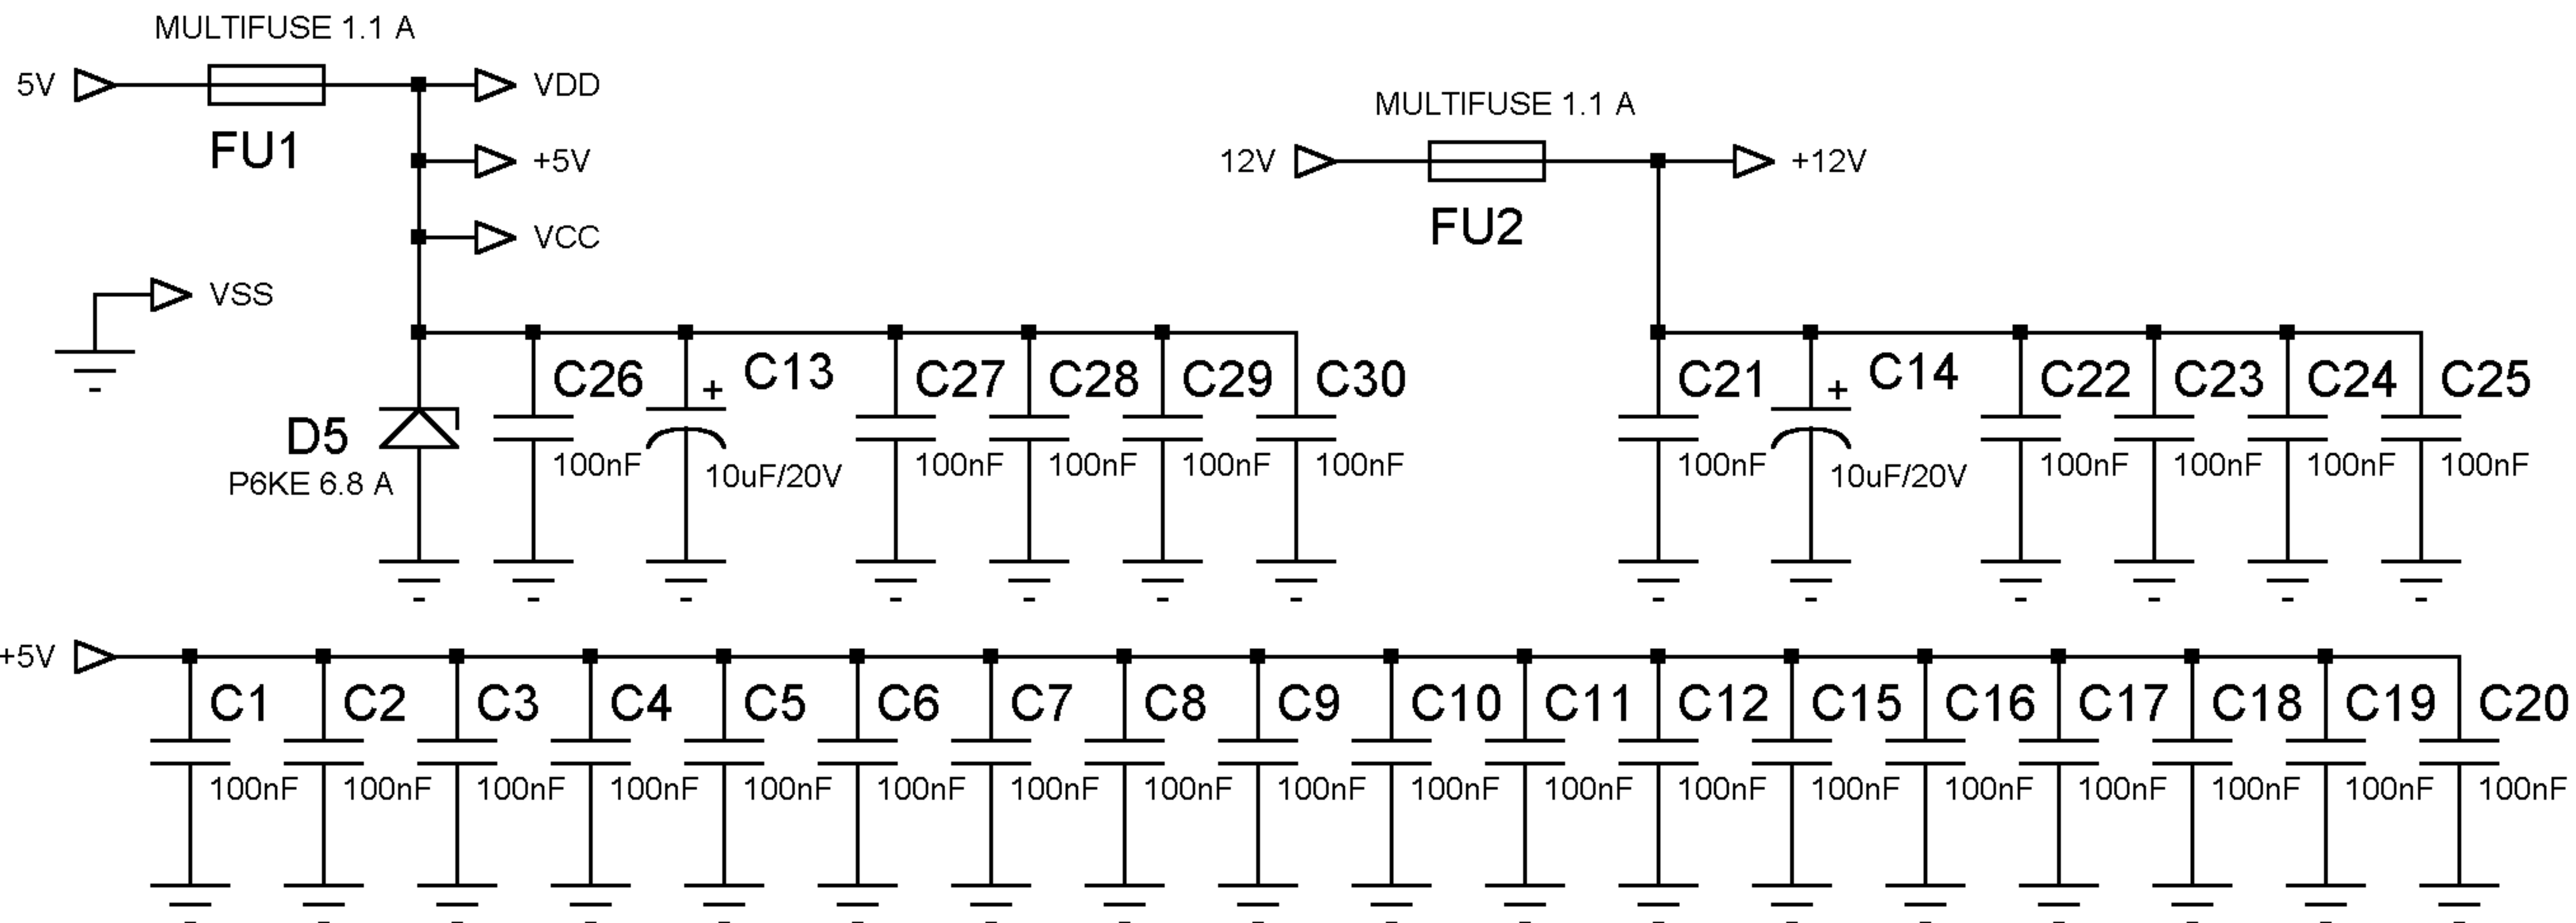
MULTIFUSE 1.1 A
5V
FU1
VDD
+5V
VCC
VSS

MULTIFUSE 1.1 A
12V
FU2
+12V

D5
P6KE 6.8 A
C26 100nF
C13 + 10uF/20V
C27 100nF
C28 100nF
C29 100nF
C30 100nF

C21 100nF
C14 + 10uF/20V
C22 100nF
C23 100nF
C24 100nF
C25 100nF

+5V
C1 100nF
C2 100nF
C3 100nF
C4 100nF
C5 100nF
C6 100nF
C7 100nF
C8 100nF
C9 100nF
C10 100nF
C11 100nF
C12 100nF
C15 100nF
C16 100nF
C17 100nF
C18 100nF
C19 100nF
C20 100nF